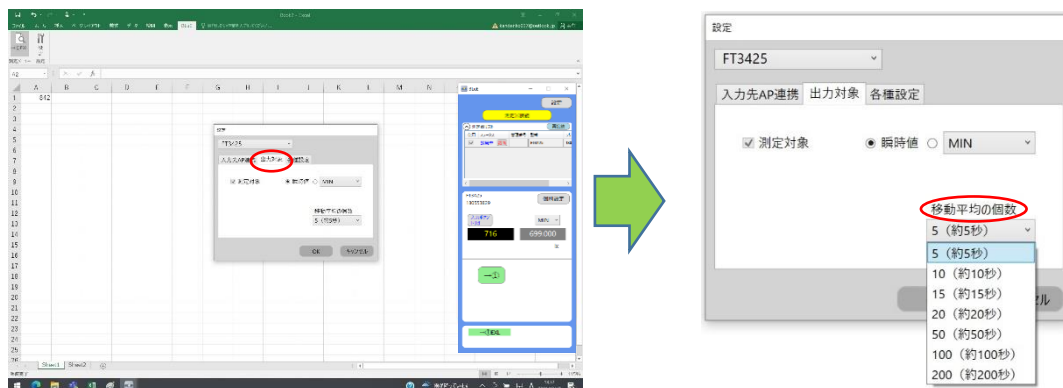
設定

FT3425

入力先AP連携 出力対象 各種設定

測定対象 瞬時値 MIN

移動平均の個数

5（約5秒）

5（約5秒）
10（約10秒）
15（約15秒）
20（約20秒）
50（約50秒）
100（約100秒）
200（約200秒）

ル

Book1 - Excel

A2

842

設定

FT3425

入力先AP連携 出力対象 各種設定

測定対象 瞬時値 MIN

移動平均の個数

5（約5秒）

OK キャンセル

716

699.000

一①

Sheet1 Sheet2